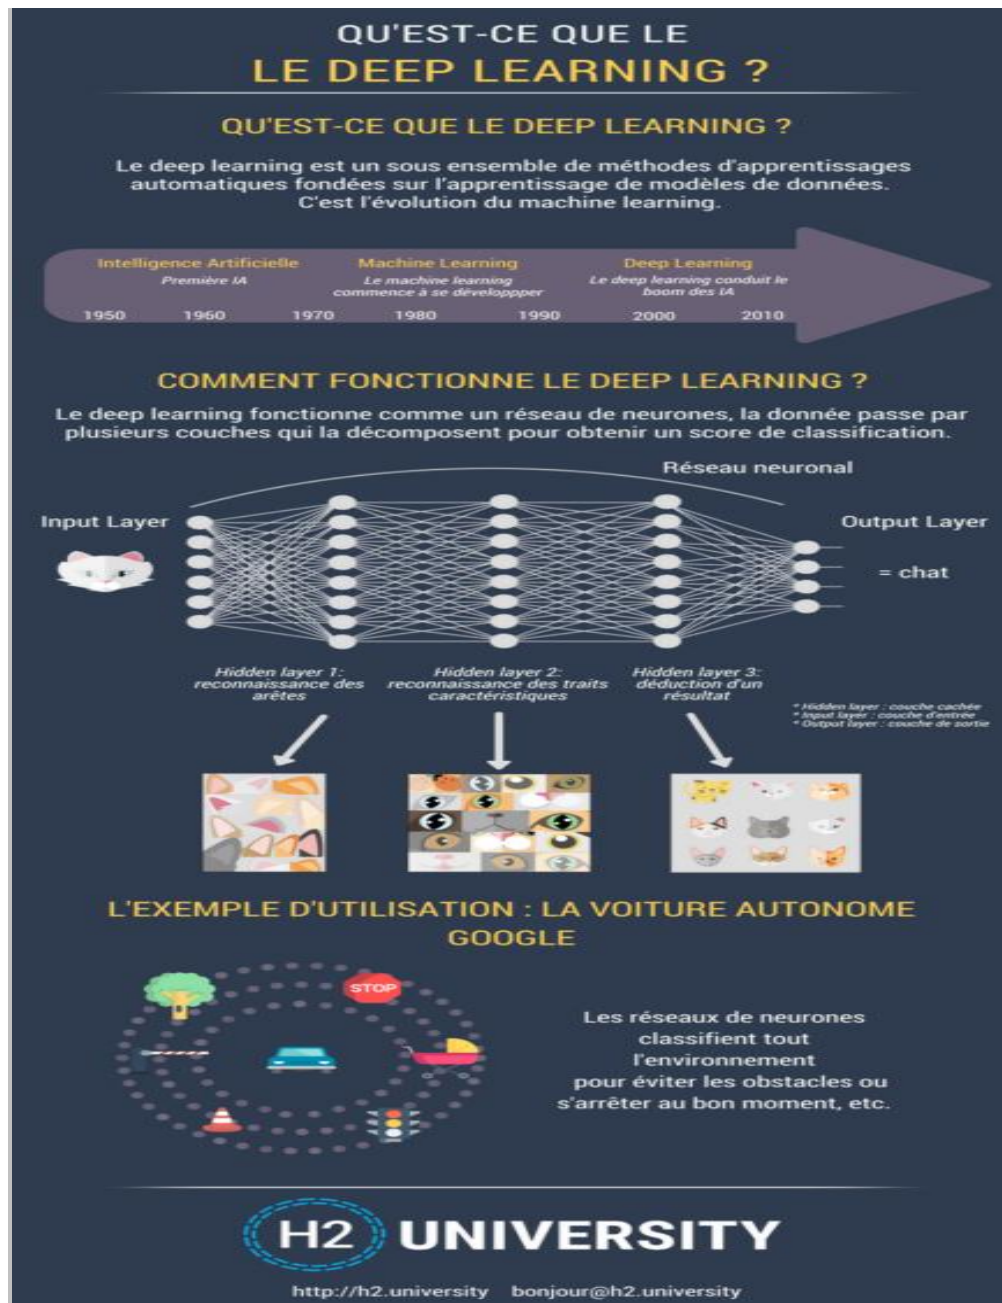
QU'EST-CE QUE LE
LE DEEP LEARNING ?

QU'EST-CE QUE LE DEEP LEARNING ?

Le deep learning est un sous ensemble de méthodes d'apprentissages automatiques fondées sur l'apprentissage de modèles de données. C'est l'évolution du machine learning.

Intelligence Artificielle
Première IA

Machine Learning
Le machine learning commence à se développper

Deep Learning
Le deep learning conduit le boom des IA

1950 1960 1970 1980 1990 2000 2010

COMMENT FONCTIONNE LE DEEP LEARNING ?

Le deep learning fonctionne comme un réseau de neurones, la donnée passe par plusieurs couches qui la décomposent pour obtenir un score de classification.

Réseau neuronal

Input Layer

Output Layer

= chat

Hidden layer 1: reconnaissance des arêtes

Hidden layer 2: reconnaissance des traits caractéristiques

Hidden layer 3: déduction d'un résultat

* Hidden layer : couche cachée
* Input layer : couche d'entrée
* Output layer : couche de sortie

L'EXEMPLE D'UTILISATION : LA VOITURE AUTONOME GOOGLE

STOP

Les réseaux de neurones classifient tout l'environnement pour éviter les obstacles ou s'arrêter au bon moment, etc.

H2 UNIVERSITY

http://h2.university bonjour@h2.university